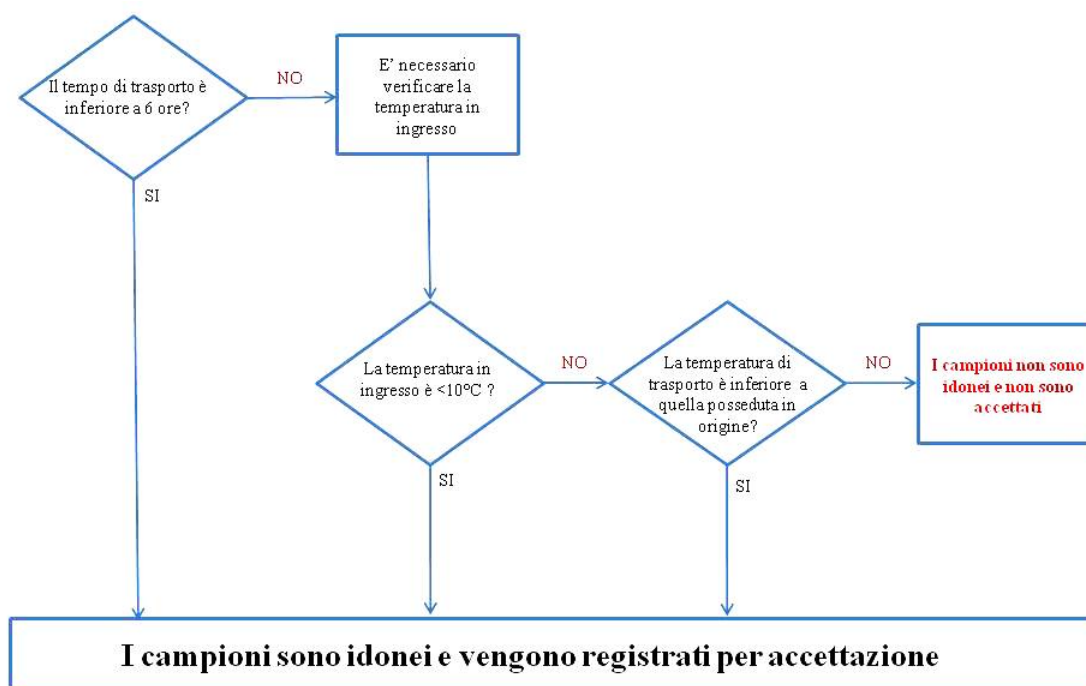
Il tempo di trasporto è inferiore a 6 ore?

NO

E' necessario verificare la temperatura in ingresso

SI

La temperatura in ingresso è <10ºC ?

NO

La temperatura di trasporto è inferiore a quella posseduta in origine?

NO

I campioni non sono idonei e non sono accettati

SI

SI

I campioni sono idonei e vengono registrati per accettazione